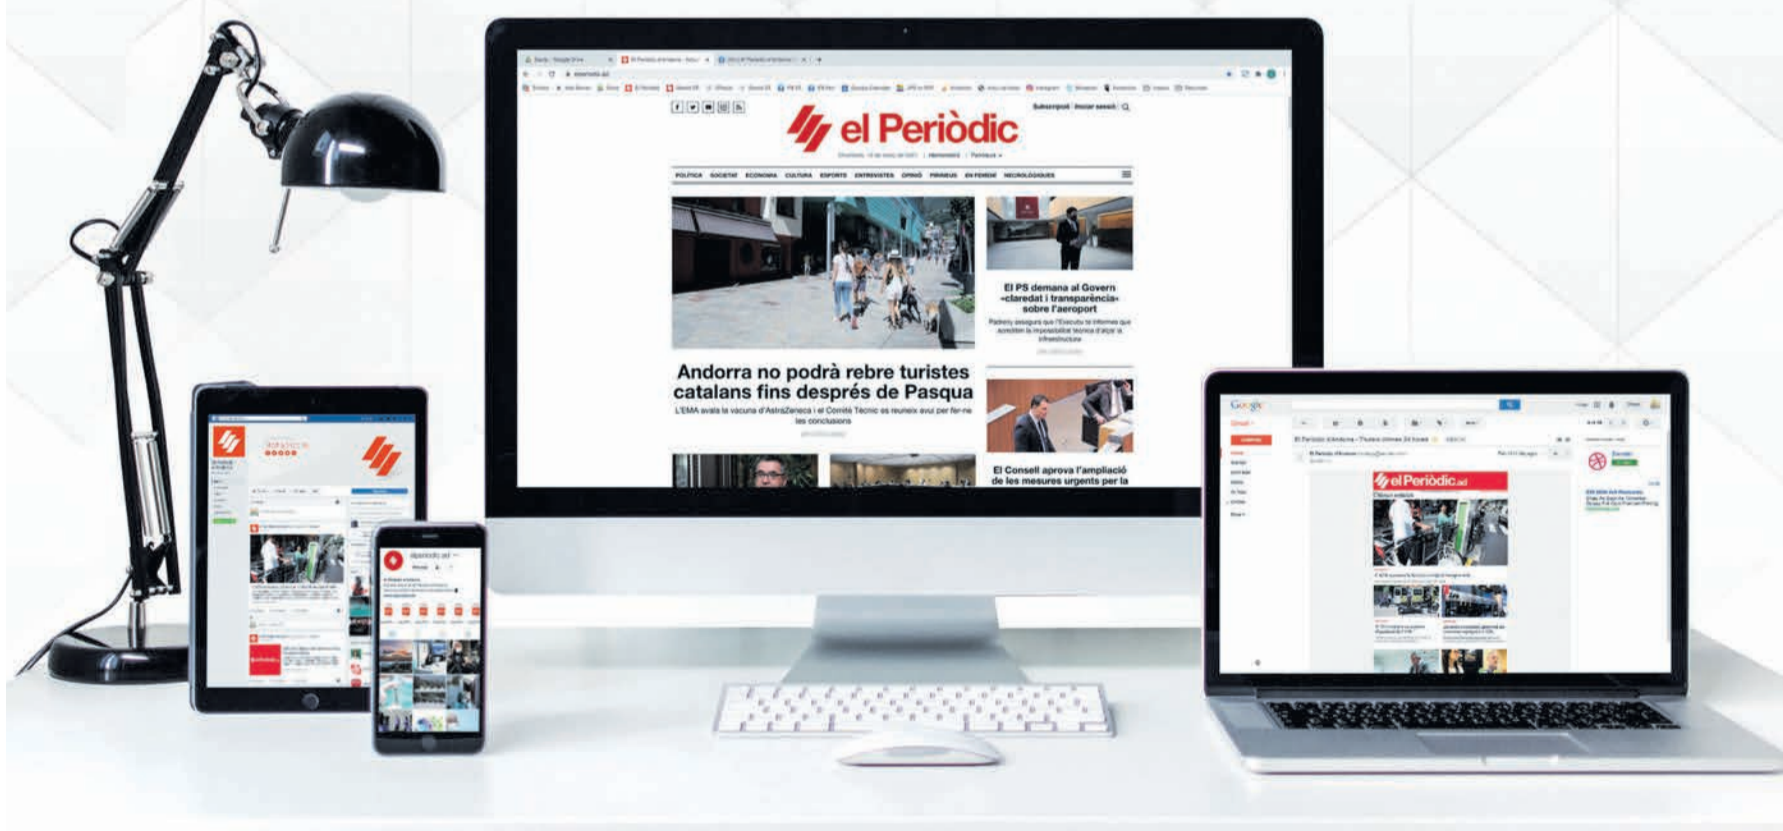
elperiodic.ad

Subscripció | Iniciar sessió

el Periòdic

POLÍTICA SOCIETAT ECONOMIA CULTURA ESPORTS ENTREVISTES OPINIÓ PIRINEUS EN PERIODE NECROLÒGIQUES

El PS demana al Govern «claredat i transparència» sobre l'aeroport

Pallarès assegura que l'Executiu té informes que acrediten la impossibilitat tècnica d'atapir la infraestructura

Andorra no podrà rebre turistes catalans fins després de Pasqua

L'EMA avala la vacuna d'AstraZeneca i el Comitè Tècnic es reuneix avui per fer-ne les conclusions

El Consell aprova l'ampliació de les mesures urgents per la

Google

Gmail

El Periòdic d'Andorra

el Periòdic.ad

elperiodic.ad